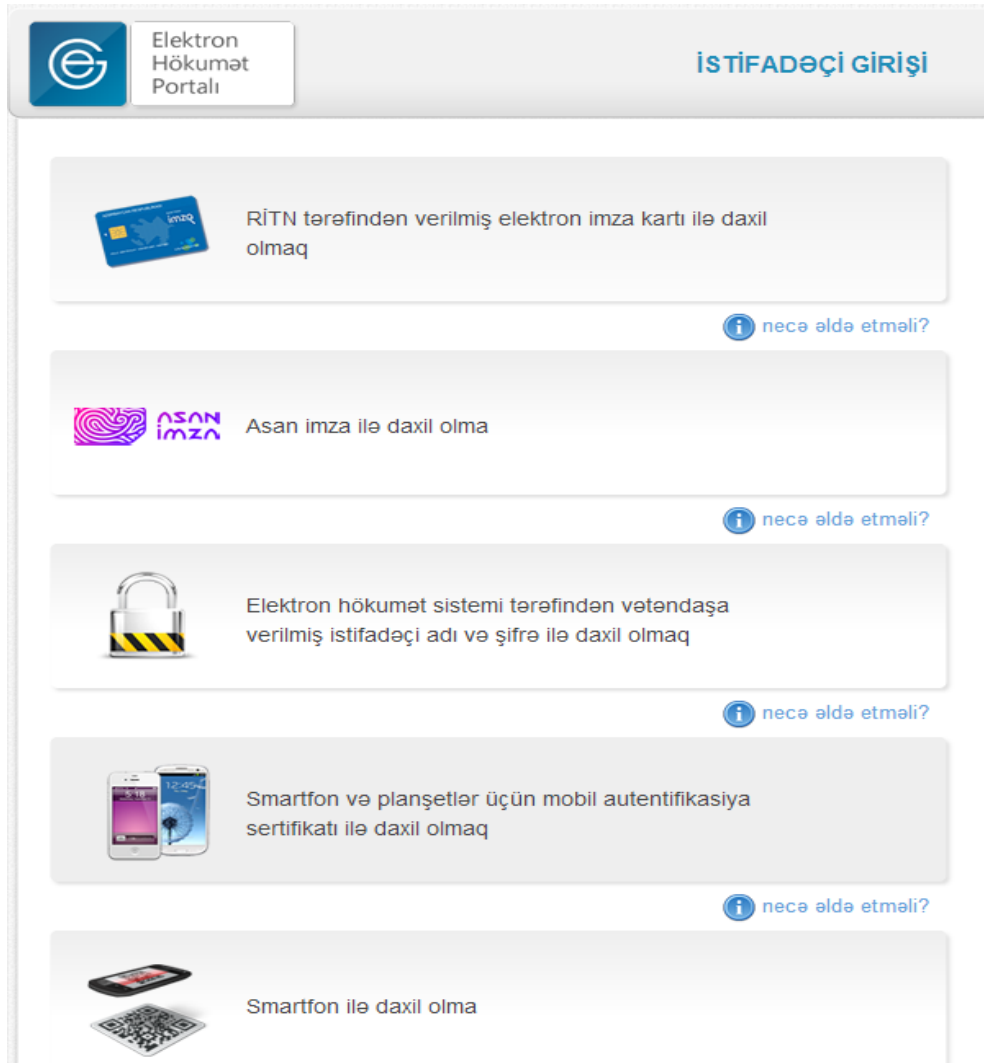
Elektron Hökumət Portalı

İSTİFADƏÇİ GİRİŞİ

imza

RİTN tərəfindən verilmiş elektron imza kartı ilə daxil olmaq

necə əldə etməli?

ASAN imza

Asan imza ilə daxil olma

necə əldə etməli?

Elektron hökumət sistemi tərəfindən vətəndaşa verilmiş istifadəçi adı və şifrə ilə daxil olmaq

necə əldə etməli?

Smartfon və planşetlər üçün mobil autentifikasiya sertifikatı ilə daxil olmaq

necə əldə etməli?

Smartfon ilə daxil olma